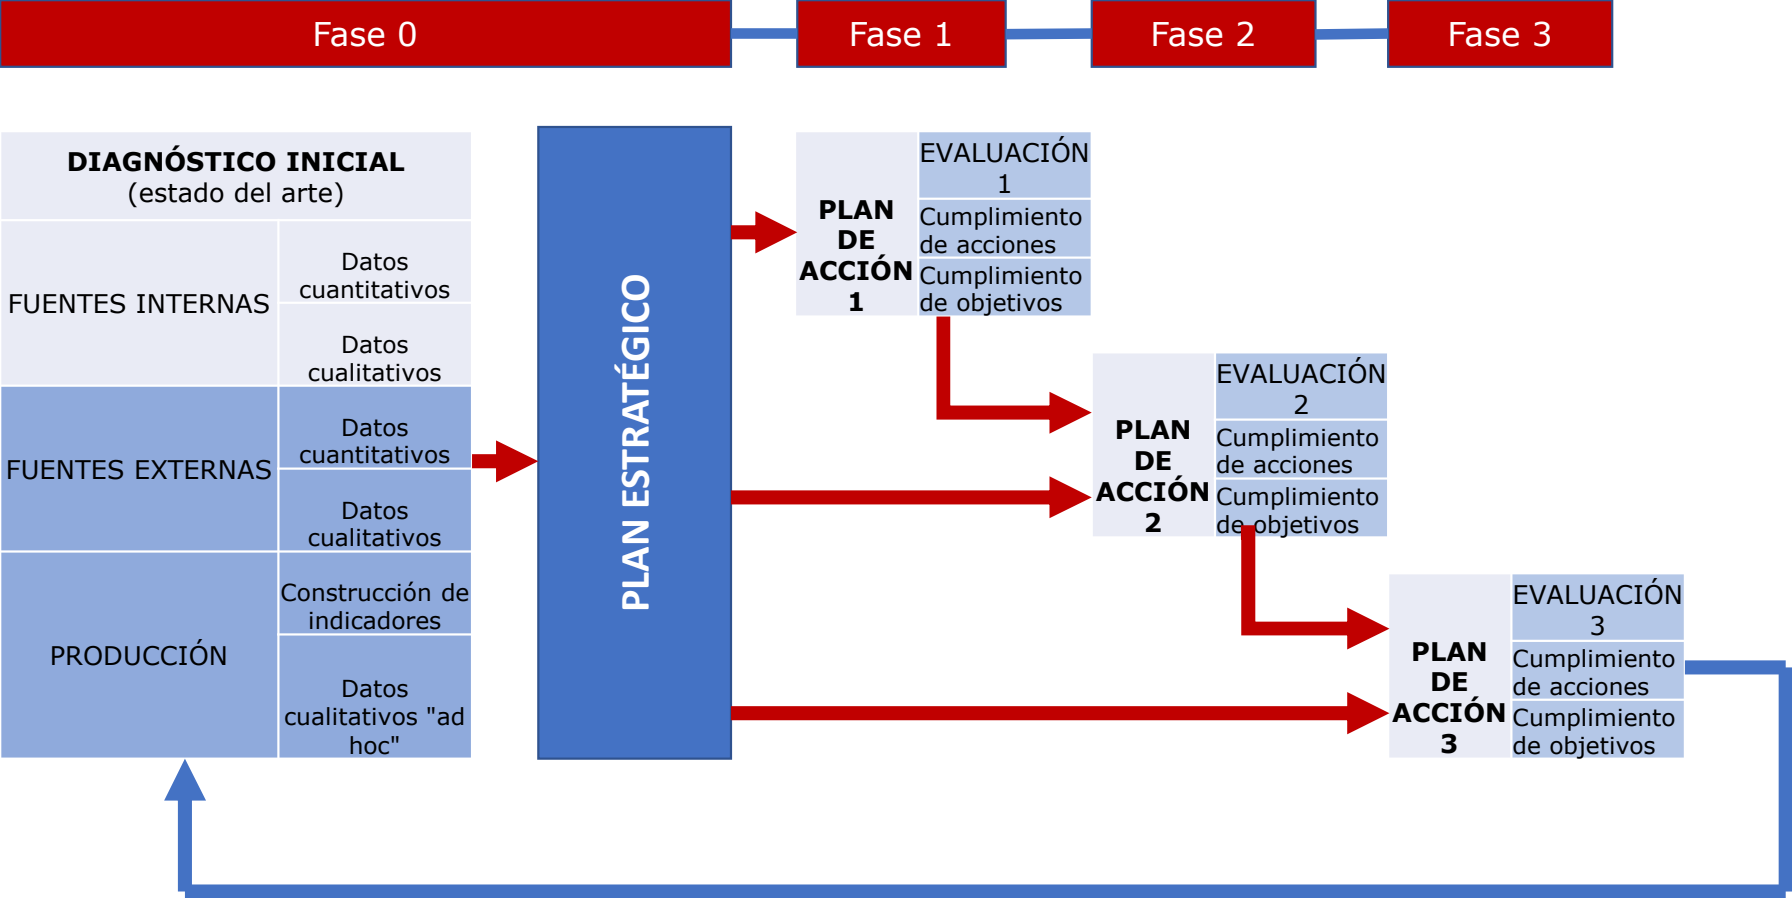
Fase 0

Fase 1

Fase 2

Fase 3

| DIAGNÓSTICO INICIAL (estado del arte) | |
|---|---|
| FUENTES INTERNAS | Datos cuantitativos |
| | Datos cualitativos |
| FUENTES EXTERNAS | Datos cuantitativos |
| | Datos cualitativos |
| PRODUCCIÓN | Construcción de indicadores |
| | Datos cualitativos "ad hoc" |

PLAN ESTRATÉGICO

| PLAN DE ACCIÓN 1 | EVALUACIÓN 1 |
|---|---|
| | Cumplimiento de acciones |
| | Cumplimiento de objetivos |

| PLAN DE ACCIÓN 2 | EVALUACIÓN 2 |
|---|---|
| | Cumplimiento de acciones |
| | Cumplimiento de objetivos |

| PLAN DE ACCIÓN 3 | EVALUACIÓN 3 |
|---|---|
| | Cumplimiento de acciones |
| | Cumplimiento de objetivos |